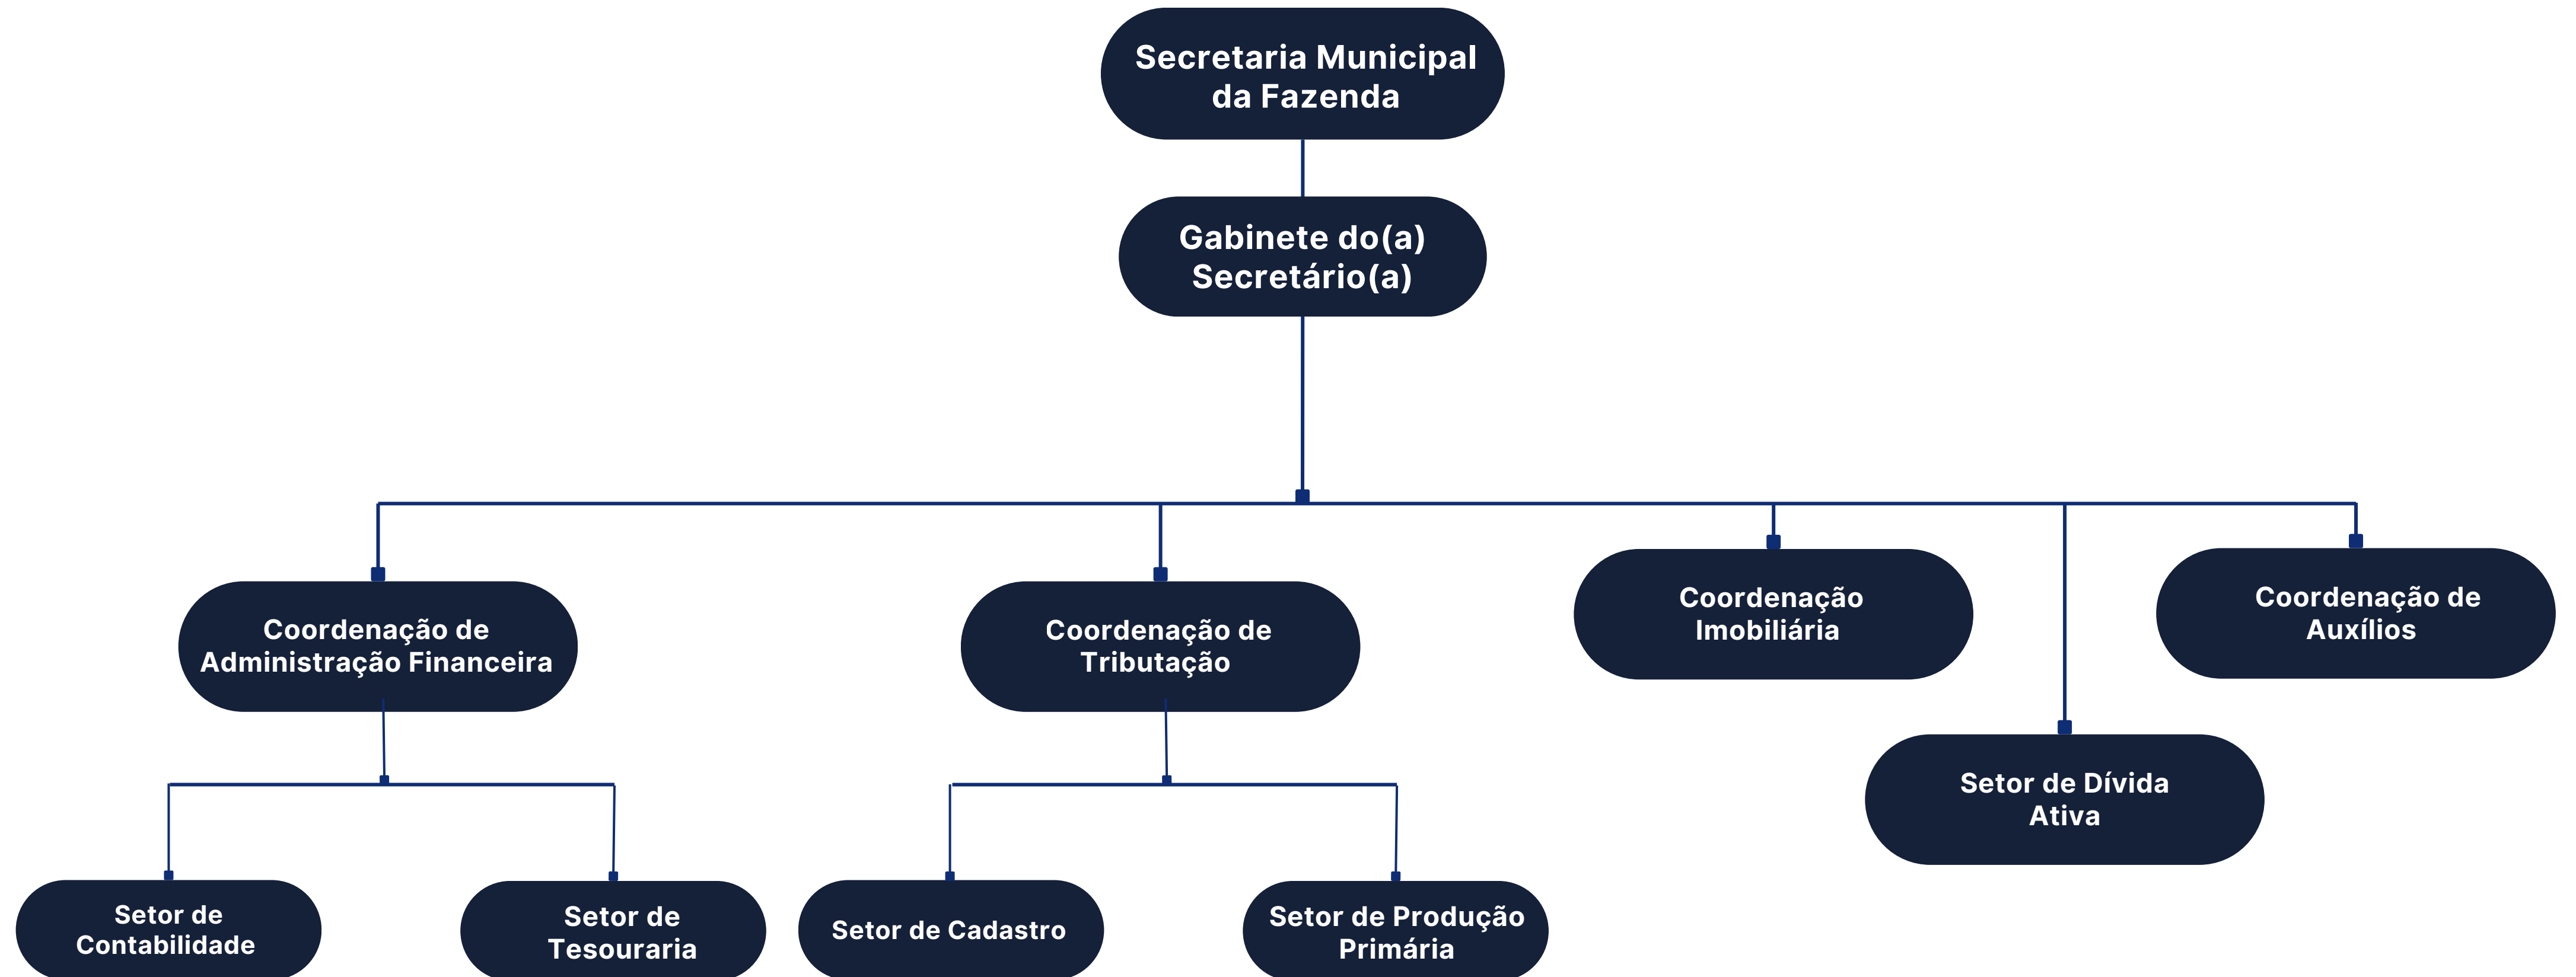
Secretaria Municipal da Fazenda

Gabinete do(a) Secretário(a)

Coordenação de Administração Financeira

Coordenação de Tributação

Coordenação Imobiliária

Coordenação de Auxílios

Setor de Dívida Ativa

Setor de Contabilidade

Setor de Tesouraria

Setor de Cadastro

Setor de Produção Primária